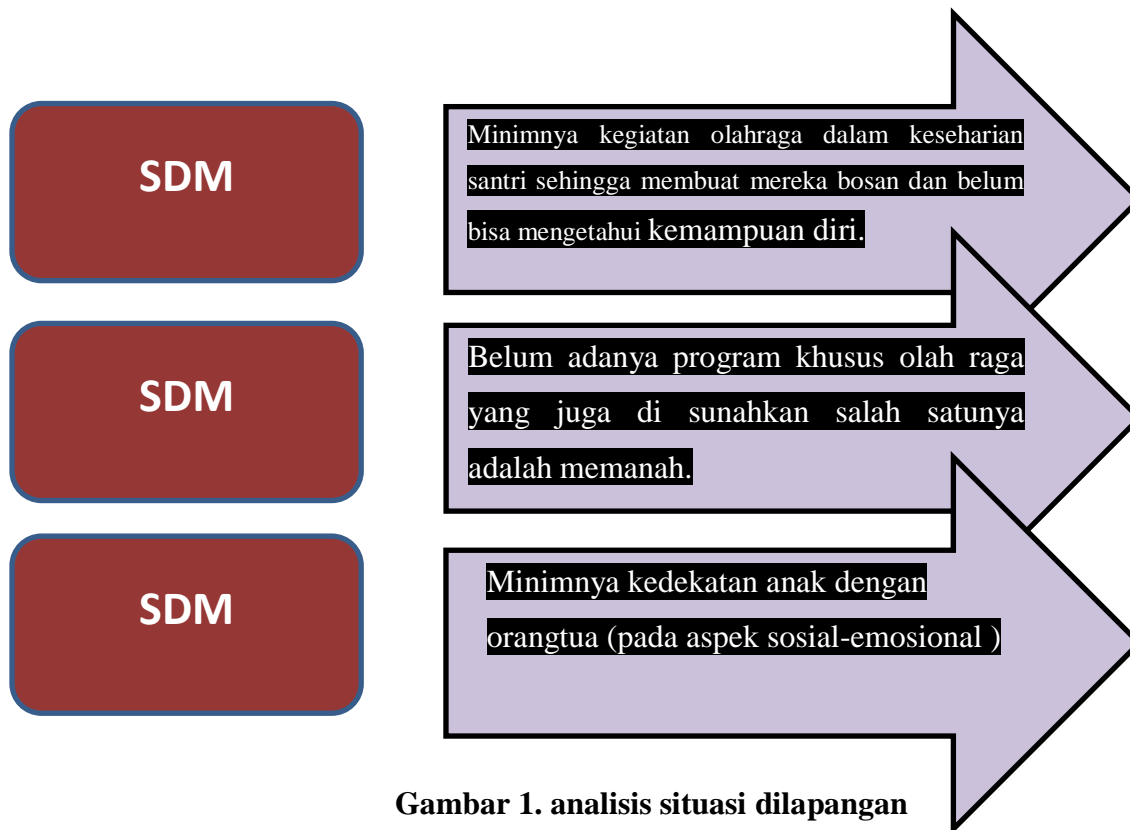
SDM

Minimnya kegiatan olahraga dalam keseharian santri sehingga membuat mereka bosan dan belum bisa mengetahui kemampuan diri.

SDM

Belum adanya program khusus olah raga yang juga di sunahkan salah satunya adalah memanah.

SDM

Minimnya kedekatan anak dengan orangtua (pada aspek sosial-emosional )

Gambar 1. analisis situasi dilapangan